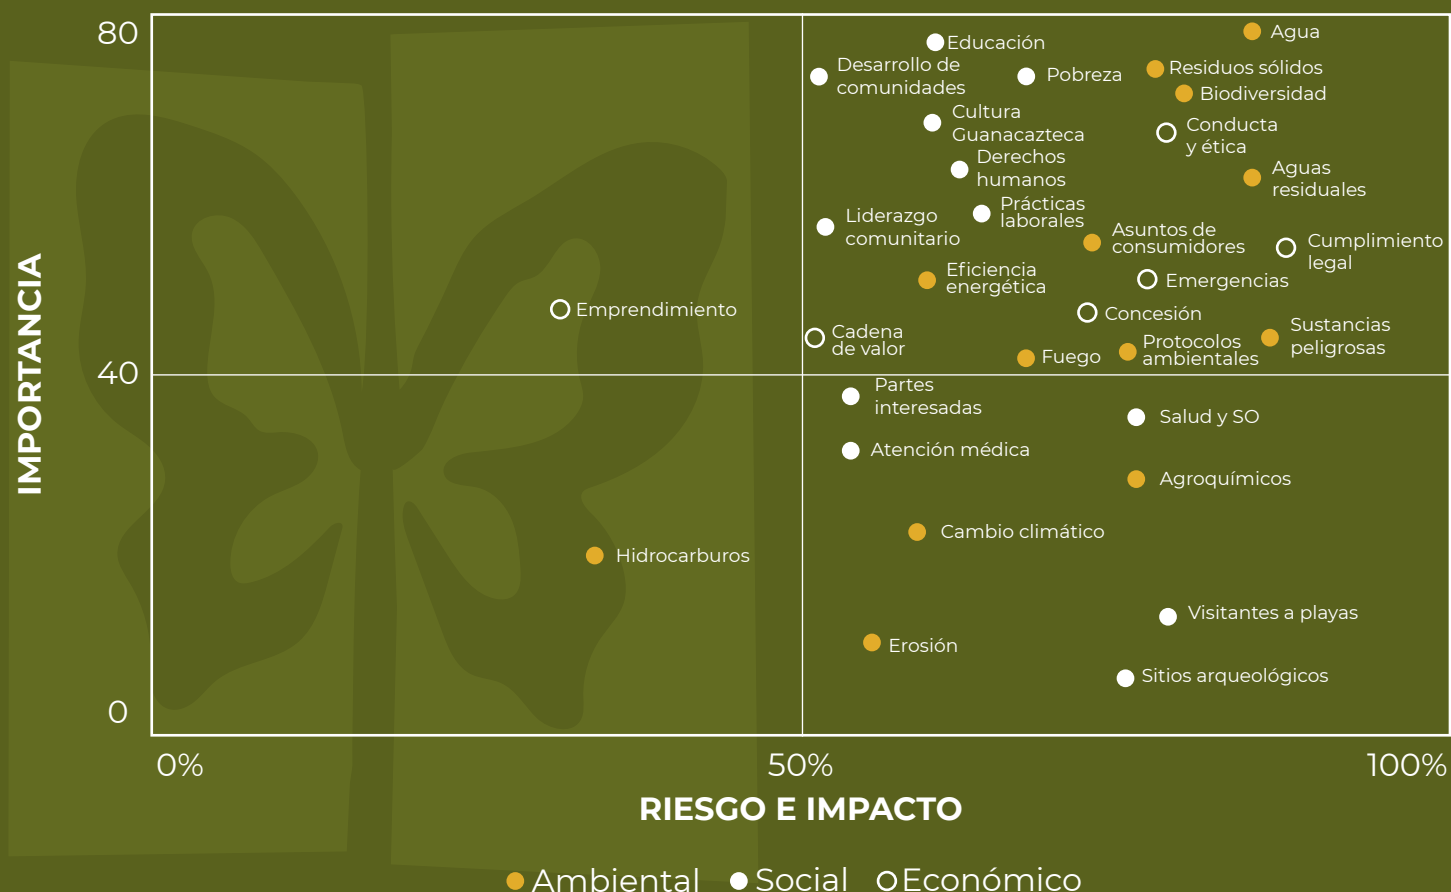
80
40
0
IMPORTANCIA

Educación
Agua
Desarrollo de comunidades
Pobreza
Residuos sólidos
Biodiversidad
Cultura Guanacazteca
Conducta y ética
Derechos humanos
Aguas residuales
Prácticas laborales
Liderazgo comunitario
Asuntos de consumidores
Cumplimiento legal
Eficiencia energética
Emergencias
Emprendimiento
Concesión
Cadena de valor
Protocolos ambientales
Sustancias peligrosas
Fuego
Partes interesadas
Salud y SO
Atención médica
Agroquímicos
Cambio climático
Hidrocarburos
Visitantes a playas
Erosión
Sitios arqueológicos

0%
50%
100%
RIESGO E IMPACTO

Ambiental
Social
Económico